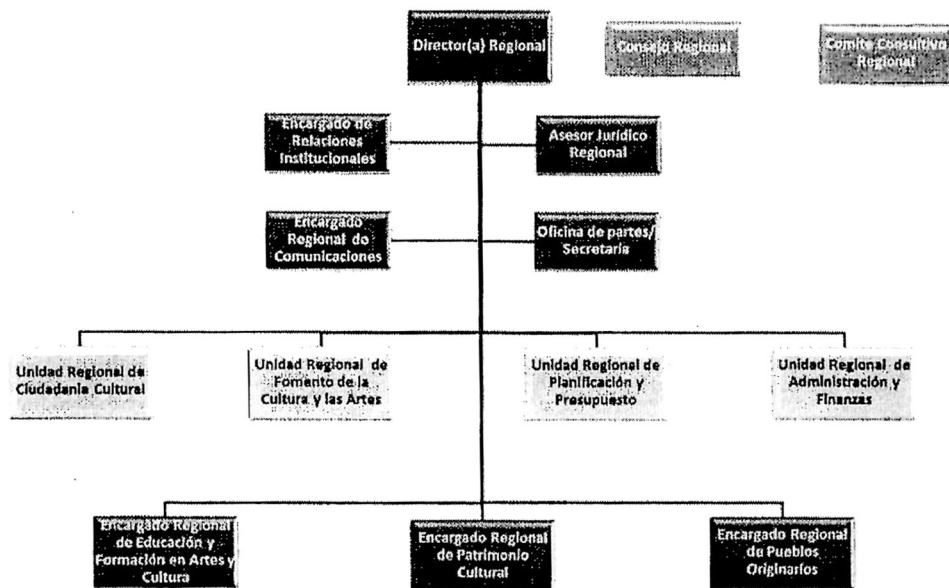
Director(a) Regional

Consejo Regional

Comite Consultivo Regional

Encargado de Relaciones Institucionales

Asesor Jurídico Regional

Encargado Regional de Comunicaciones

Oficina de partes/ Secretaria

Unidad Regional de Ciudadanía Cultural

Unidad Regional de Fomento de la Cultura y las Artes

Unidad Regional de Planificación y Presupuesto

Unidad Regional de Administración y Finanzas

Encargado Regional de Educación y Formación en Artes y Cultura

Encargado Regional de Patrimonio Cultural

Encargado Regional de Pueblos Originarios